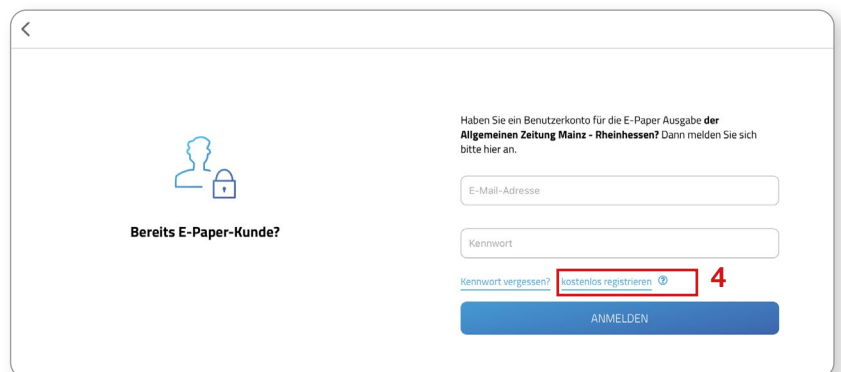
<

Bereits E-Paper-Kunde?

Haben Sie ein Benutzerkonto für die E-Paper Ausgabe **der Allgemeinen Zeitung Mainz - Rheinhessen?** Dann melden Sie sich bitte hier an.

E-Mail-Adresse

Kennwort

Kennwort vergessen? kostenlos registrieren ⓘ 4

ANMELDEN